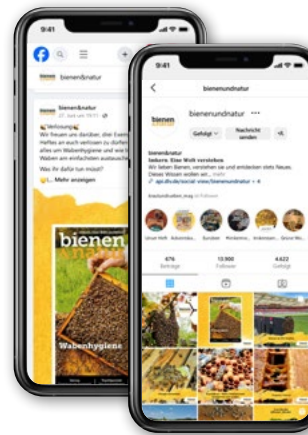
9:41

bienen&natur

bienen&natur
27. Juni um 19:11 ·

Verlosung
Wir freuen uns darüber, Ihre Eve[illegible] Heftes an euch verlosen zu dürfen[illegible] alles um Wabenhygiene und wie i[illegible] Waben am einfachsten austausch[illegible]

Was ihr dafür tun müsst?
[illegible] ... Mehr anzeigen

bienen
Wabenhygiene

9:41

bienenundnatur

bienen

bienenundnatur ···

Gefolgt
Nachricht senden

bienen&natur
Imkern. Eine Welt verstehen
Wir lieben Bienen, verstehen sie und entdecken stets Neues. Dieses Wissen wollen wir... mehr
api.dlv.de/social-view/bienenundnatur + 4

bauturibinden.mag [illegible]

Unser Heft
Advents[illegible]
Bücher
Monatstip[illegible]
Imkerwiss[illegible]
Unser Ho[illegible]

476
Beiträge

13.900
Follower

4.622
Gefolgt